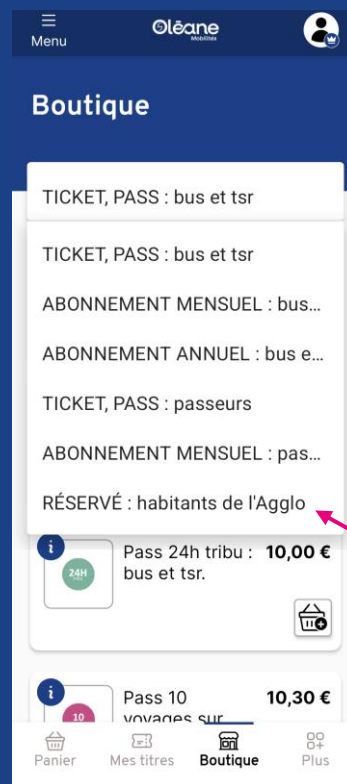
Menu

Oléane Mobilités

Boutique

TICKET, PASS : bus et tsr

TICKET, PASS : bus et tsr

ABONNEMENT MENSUEL : bus...

ABONNEMENT ANNUEL : bus e...

TICKET, PASS : passeurs

ABONNEMENT MENSUEL : pas...

RÉSERVÉ : habitants de l'Agglo

i

24H

Pass 24h tribu : bus et tsr.

10,00 €

i

10

Pass 10 voyages sur

10,30 €

Panier

Mes titres

Boutique

Plus